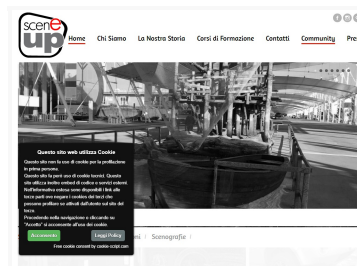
scene up

Home Chi Siamo La Nostra Storia Corsi di Formazione Contatti Community Pre

Questo sito web utilizza Cookie

Questo sito non fa uso di cookie per la profilazione in prima persona. Questo sito fa però uso di cookie tecnici. Questo sito utilizza inoltre embed di codice o servizi esterni. Nell'informativa estesa sono disponibili i link alle terze parti ove negare i cookie dei terzi che possono profilare se attivati dall'utente sul sito del terzo. Procedendo nella navigazione o cliccando su "Accetto" si acconsente all'uso dei cookie.

Acconsento Leggi Policy

Free cookie consent by cookie-script.com

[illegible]ni / Scenografie /